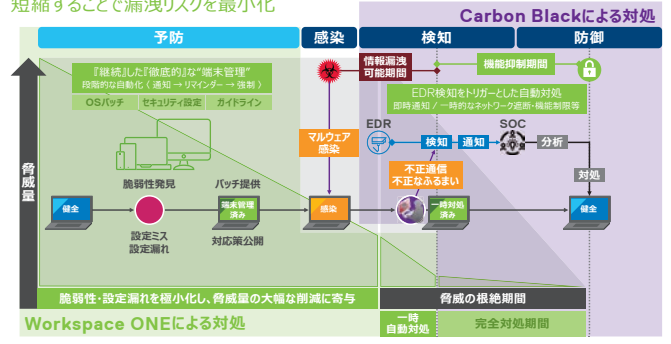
短縮することで漏洩リスクを最小化

Carbon Blackによる対処

予防

感染

検知

防御

『継続した』『徹底的』な"端末管理"
段階的な自動化（通知 → リマインダー → 強制）

OSパッチ

セキュリティ設定

ガイドライン

情報漏洩可能期間

機能抑制期間

EDR検知をトリガーとした自動対処
即時通知／一時的なネットワーク遮断・機能制限等

EDR

SOC

検知

通知

分析

マルウェア感染

不正通信
不正なふるまい

脅威量

脆弱性発見

パッチ提供

健全

設定ミス
設定漏れ

端末管理済み

対応策公開

感染

一時対処済み

対処

健全

脆弱性・設定漏れを極小化し、脅威量の大幅な削減に寄与

脅威の根絶期間

Workspace ONEによる対処

一時
自動対処

完全対処期間